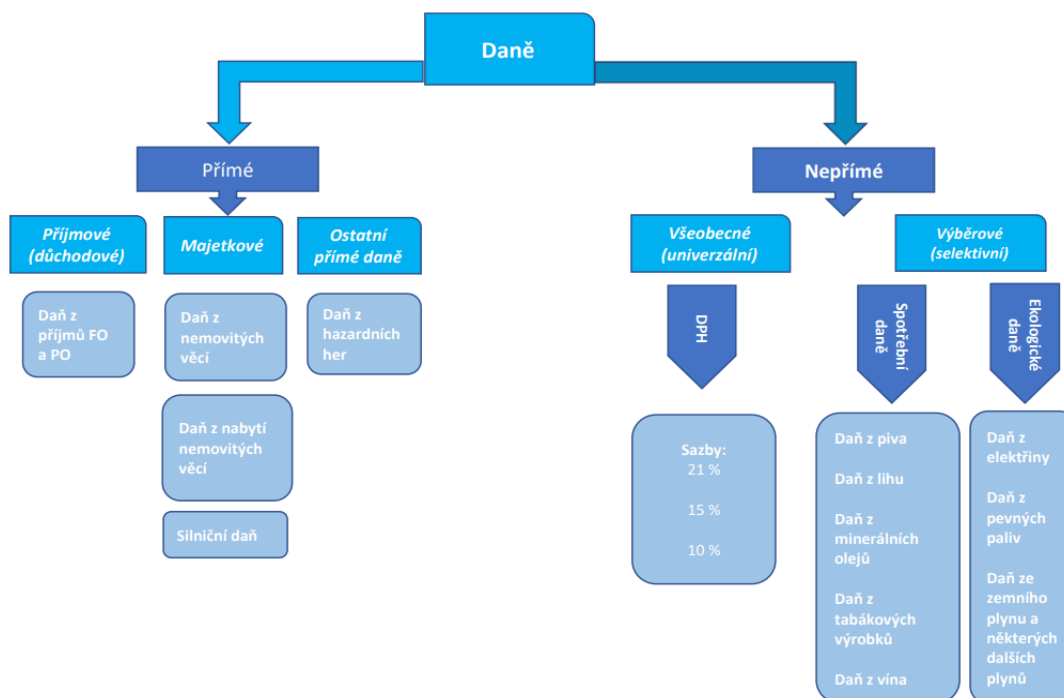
Daně

Přímé

Nepřímé

Příjmové (důchodové)

Majetkové

Ostatní přímé daně

Daň z příjmů FO a PO

Daň z nemovitých věcí

Daň z nabytí nemovitých věcí

Silniční daň

Daň z hazardních her

Všeobecné (univerzální)

Výběrové (selektivní)

DPH

Sazby:
21 %
15 %
10 %

Spotřební daně

Daň z piva

Daň z lihu

Daň z minerálních olejů

Daň z tabákových výrobků

Daň z vína

Ekologické daně

Daň z elektřiny

Daň z pevných paliv

Daň ze zemního plynu a některých dalších plynů